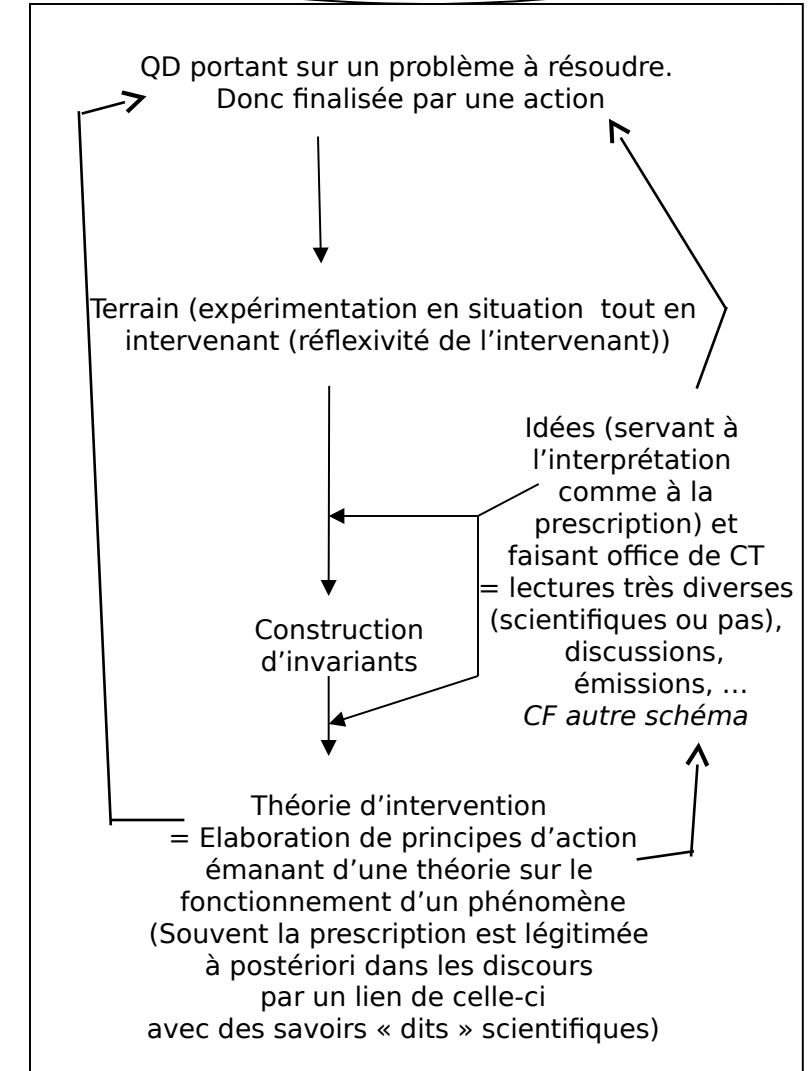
QD portant sur un problème à résoudre.
Donc finalisée par une action

Terrain (expérimentation en situation tout en intervenant (réflexivité de l'intervenant))

Idées (servant à l'interprétation comme à la prescription) et faisant office de CT = lectures très diverses (scientifiques ou pas), discussions, émissions, …
*CF autre schéma*

Construction d'invariants

Théorie d'intervention
= Elaboration de principes d'action émanant d'une théorie sur le fonctionnement d'un phénomène
(Souvent la prescription est légitimée à postériori dans les discours par un lien de celle-ci avec des savoirs « dits » scientifiques)